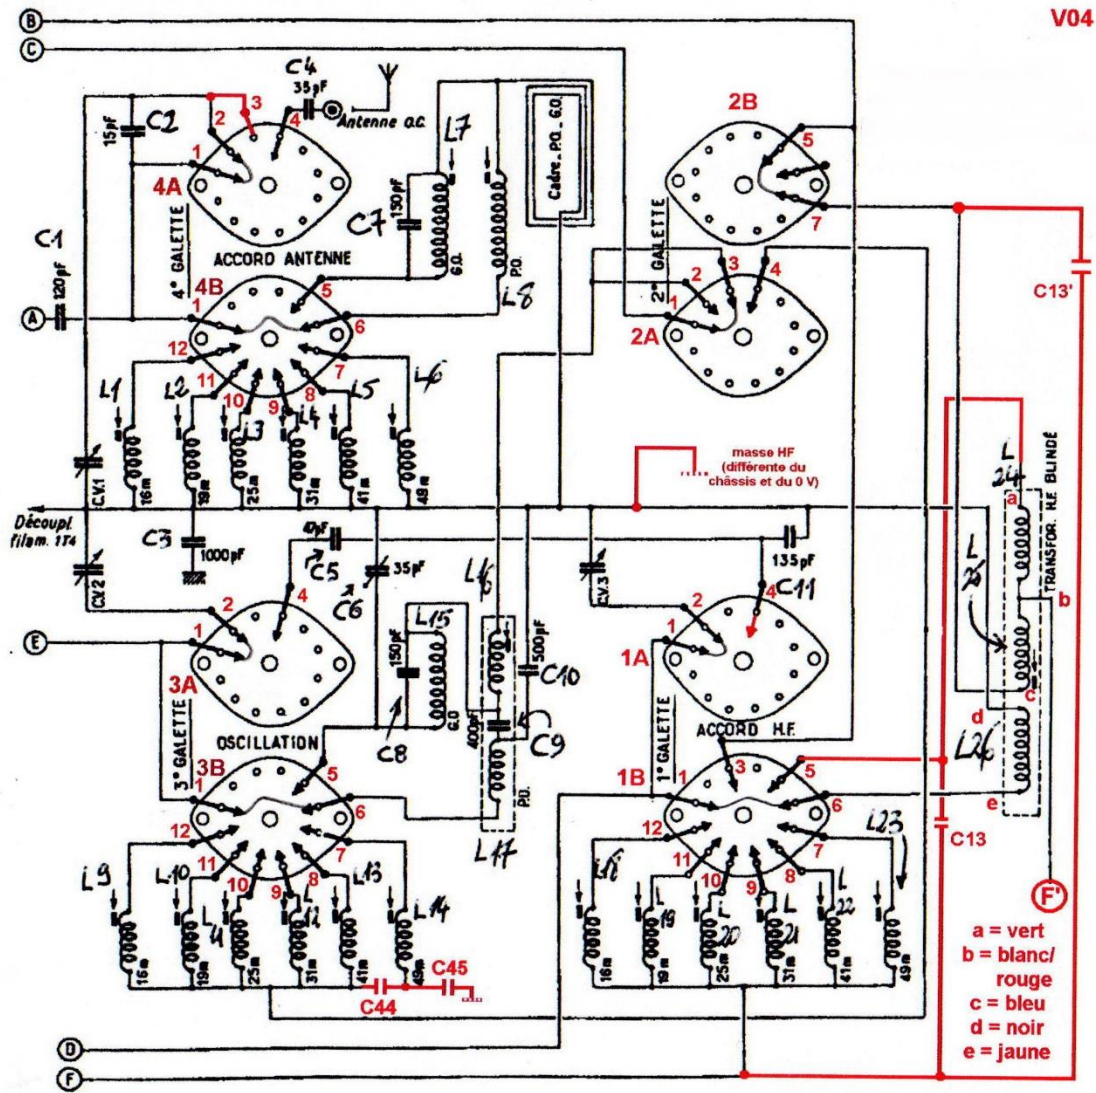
V04

B
C
C4
35pF
Antenne O.C.
L7
Cadre PO. GO.
2B
5
7
15pF
C2
2
3
4
1
4A
4° GALETTE
ACCORD ANTENNE
C7
150pF
G.O.
P.O.
C1
120pF
A
4B
1
5
6
12
11
10
9
8
7
L8
L1
L2
L3
L4
L5
L6
16m
19m
25m
31m
41m
49m
2° GALETTE
2
3
4
1
2A
C13'
CV.1
Découpl. filam. 1T4
C3
1000pF
CV2
masse HF (différente du châssis et du 0 V)
L 24
a
TRANSFOR. H.F. BLINDÉ
b
L 25
c
d
L26
e
C13
10pF
C5
C6
35pF
135pF
C11
CV.3
E
2
4
1
3A
3° GALETTE
OSCILLATION
L15
150pF
G.O.
L16
500pF
C10
400pF
C9
C8
P.O.
L17
2
4
1
1A
1° GALETTE
ACCORD H.F.
1B
1
3
5
6
12
11
10
9
8
7
L23
3B
1
5
6
12
11
10
9
8
7
L9
L10
L11
L12
L13
L14
16m
19m
25m
31m
41m
49m
C44
C45
L18
L19
L20
L21
L22
16m
19m
25m
31m
41m
49m
F'
a = vert
b = blanc/ rouge
c = bleu
d = noir
e = jaune
D
F